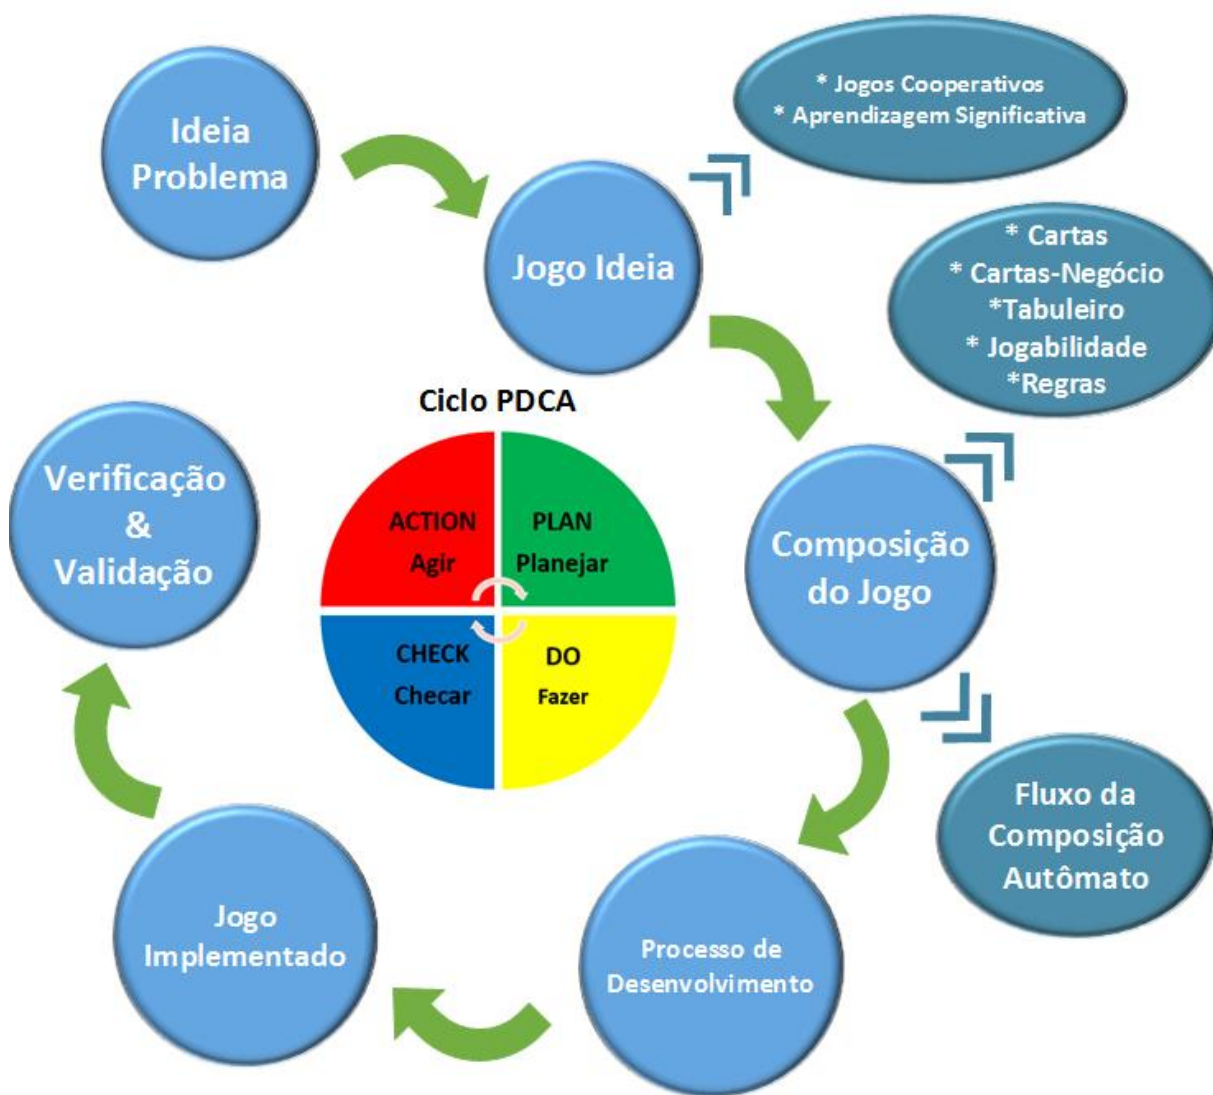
Ideia Problema

Jogo Ideia

* Jogos Cooperativos
* Aprendizagem Significativa

* Cartas
* Cartas-Negócio
*Tabuleiro
* Jogabilidade
*Regras

Ciclo PDCA

ACTION
Agir

PLAN
Planejar

CHECK
Checar

DO
Fazer

Composição do Jogo

Fluxo da Composição Autômato

Processo de Desenvolvimento

Jogo Implementado

Verificação & Validação